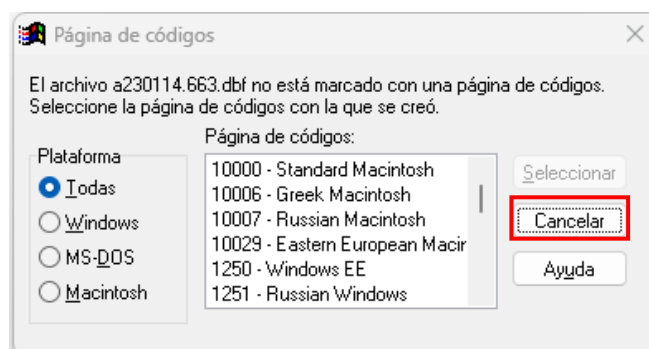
Página de códigos

El archivo a230114.663.dbf no está marcado con una página de códigos. Seleccione la página de códigos con la que se creó.

Plataforma
Todas
Windows
MS-DOS
Macintosh

Página de códigos:
10000 - Standard Macintosh
10006 - Greek Macintosh
10007 - Russian Macintosh
10029 - Eastern European Macir
1250 - Windows EE
1251 - Russian Windows

Seleccionar
Cancelar
Ayuda